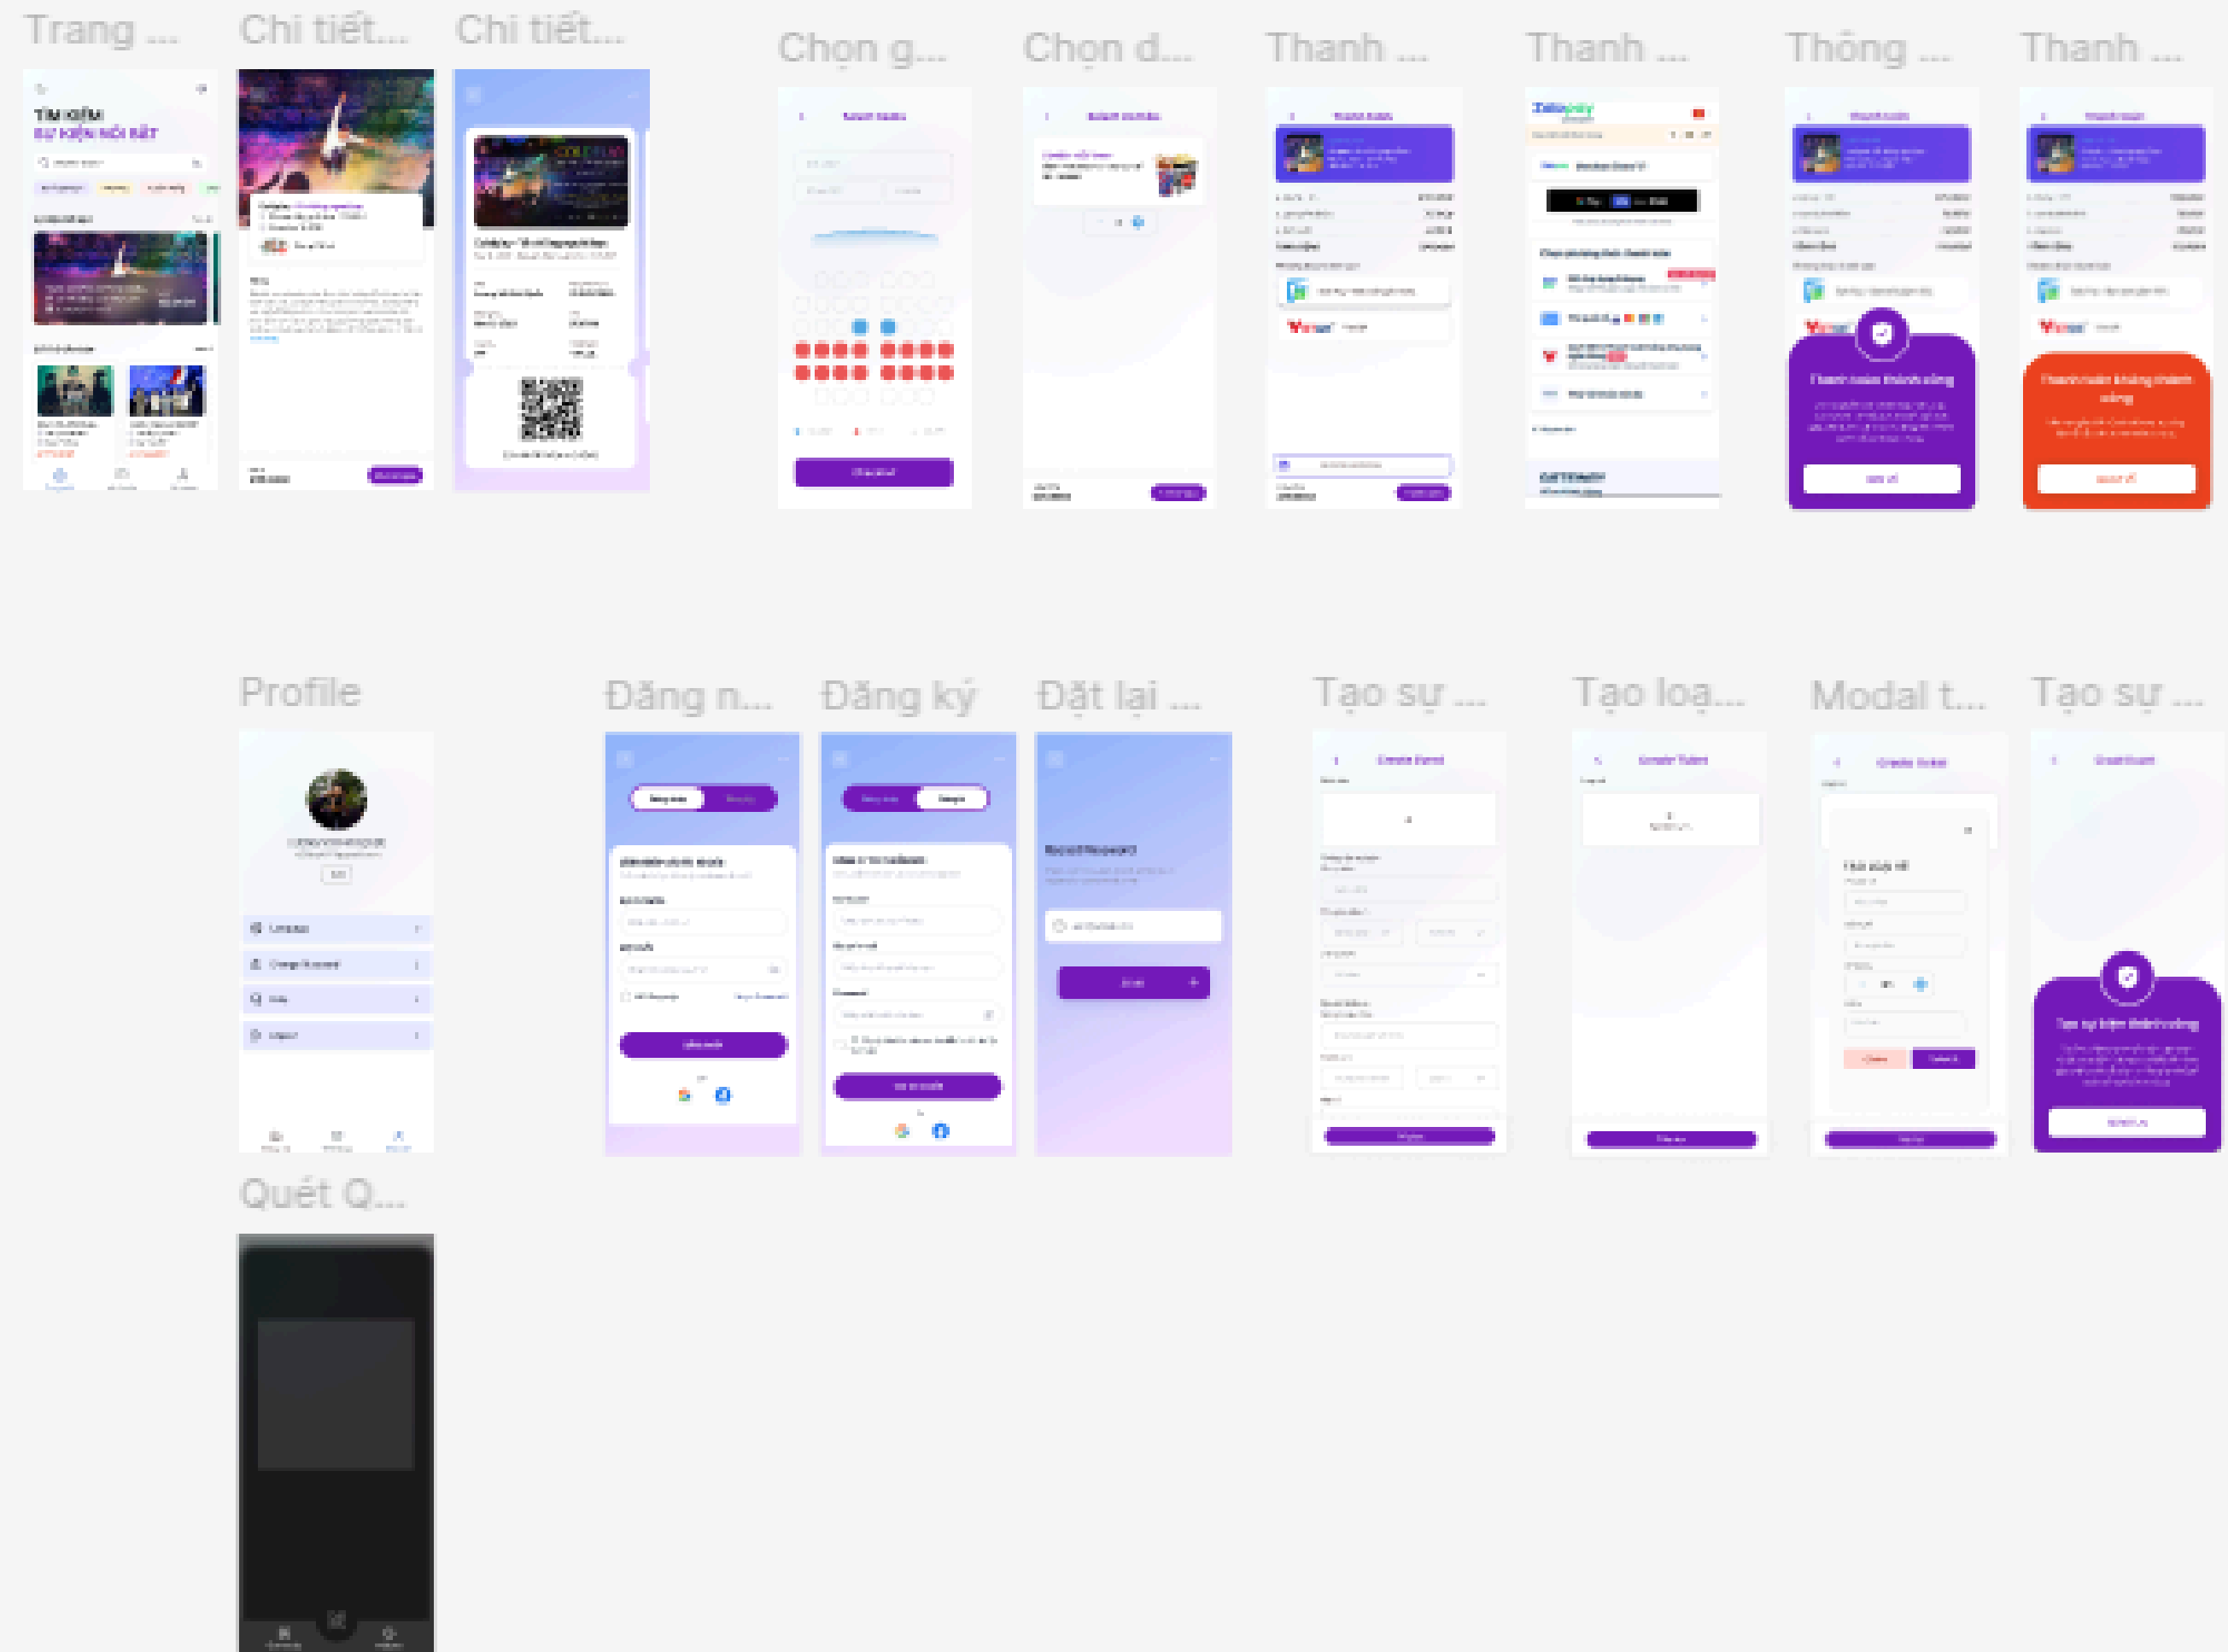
Trang ...
Chi tiết...
Chi tiết...
Chọn g...
Chọn d...
Thanh ...
Thanh ...
Thông ...
Thanh ...

TÌM KIẾM
SỰ KIỆN NỔI BẬT

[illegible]

Thanh toán thành công

Thanh toán không thành công

Profile
Đăng n...
Đăng ký
Đặt lại ...
Tạo sự ...
Tạo loa...
Modal t...
Tạo sự ...

Reset Password

Create Event

Create Ticket

Create Ticket

Tạo sự kiện thành công

Quét Q...